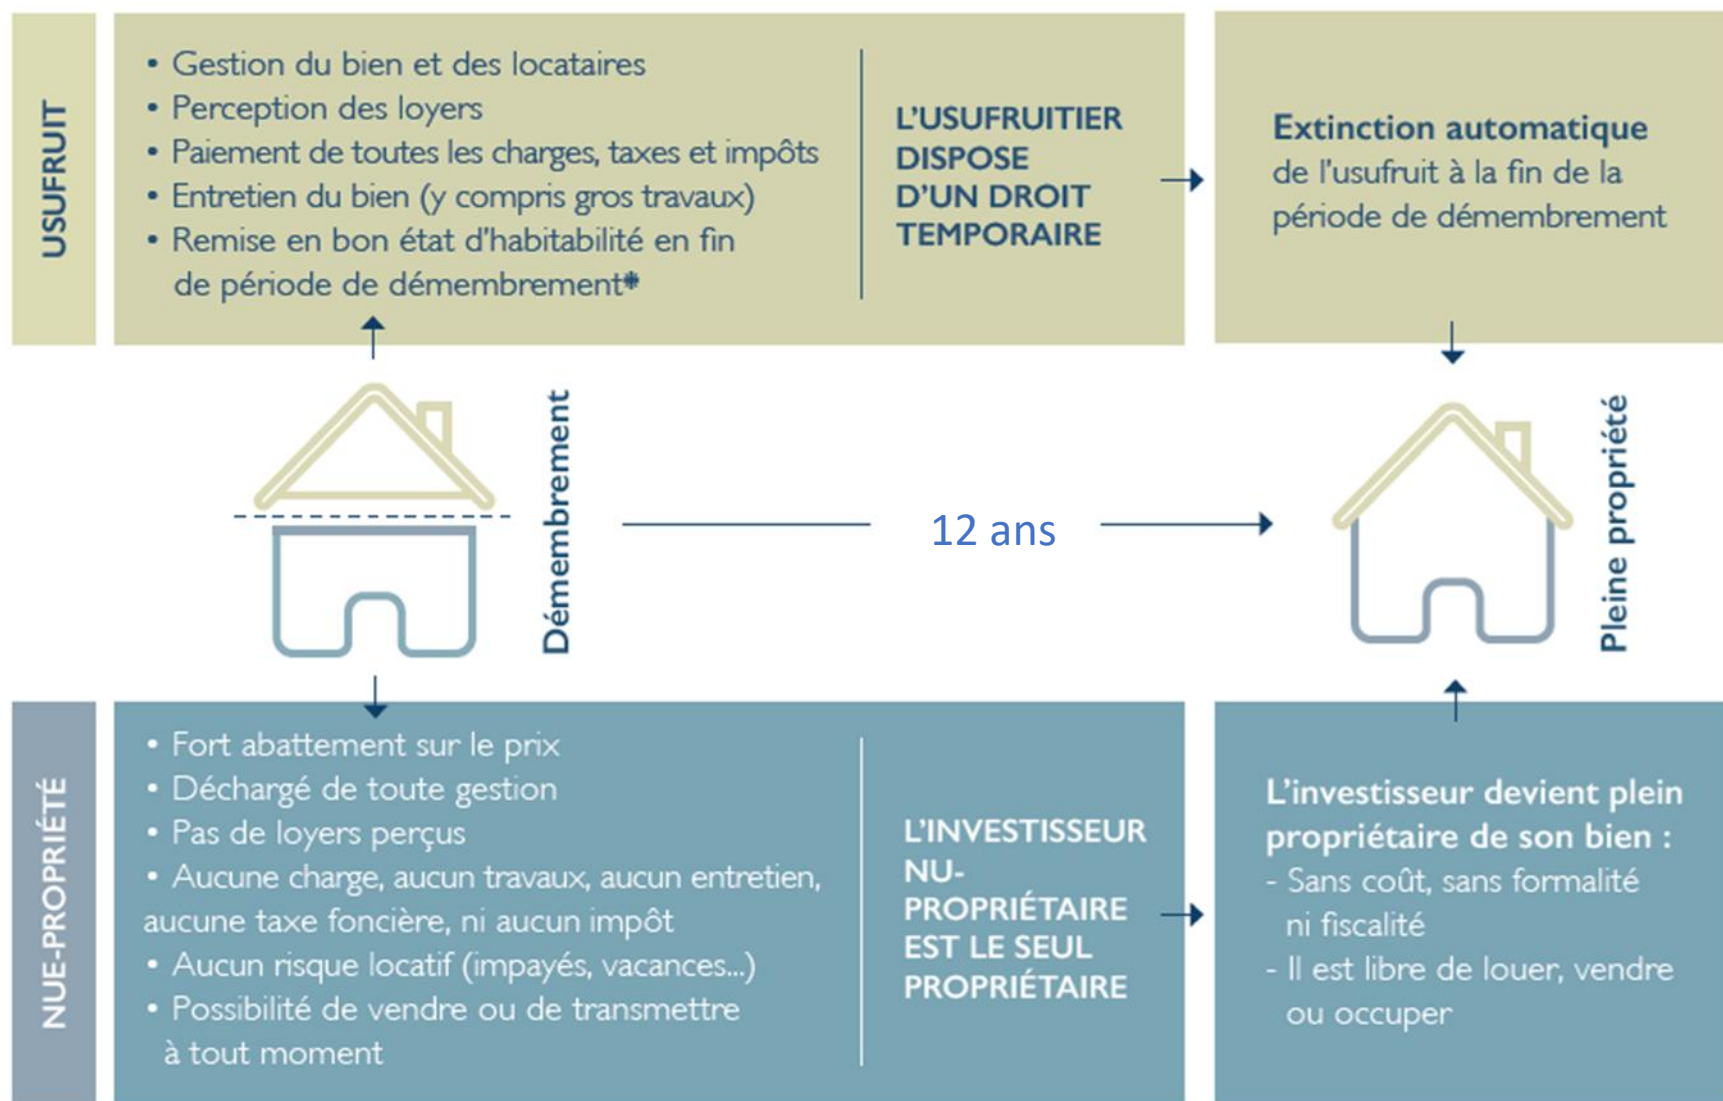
USUFRUIT

• Gestion du bien et des locataires
• Perception des loyers
• Paiement de toutes les charges, taxes et impôts
• Entretien du bien (y compris gros travaux)
• Remise en bon état d'habitabilité en fin de période de démembrement*

L'USUFRUITIER DISPOSE D'UN DROIT TEMPORAIRE

Extinction automatique de l'usufruit à la fin de la période de démembrement

Démembrement

12 ans

Pleine propriété

NUE-PROPRIÉTÉ

• Fort abattement sur le prix
• Déchargé de toute gestion
• Pas de loyers perçus
• Aucune charge, aucun travaux, aucun entretien, aucune taxe foncière, ni aucun impôt
• Aucun risque locatif (impayés, vacances...)
• Possibilité de vendre ou de transmettre à tout moment

L'INVESTISSEUR NU-PROPRIÉTAIRE EST LE SEUL PROPRIÉTAIRE

L'investisseur devient plein propriétaire de son bien :
- Sans coût, sans formalité ni fiscalité
- Il est libre de louer, vendre ou occuper